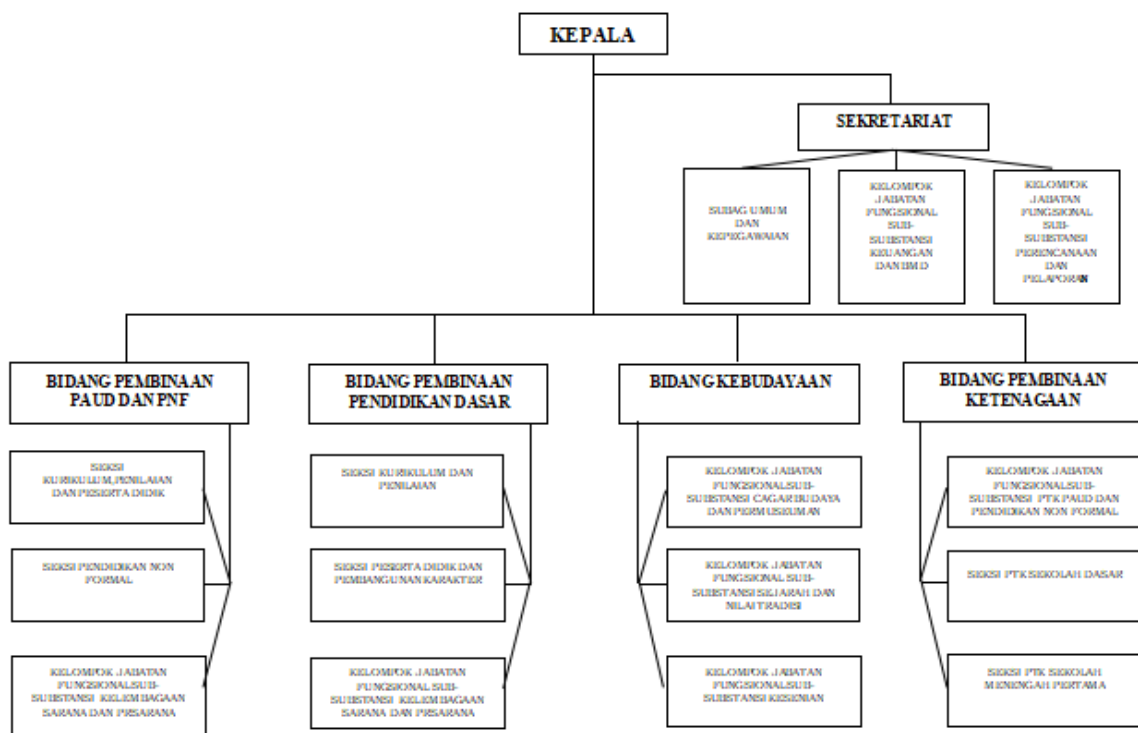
KEPALA

SEKRETARIAT

SUBAG UMUM DAN KEPEGAWAIAN

KELOMPOK JABATAN FUNGSIONAL SUB-SUBSTANSI KEUANGAN DAN BMD

KELOMPOK JABATAN FUNGSIONAL SUB-SUBSTANSI PERENCANAAN DAN PELAPORAN

BIDANG PEMBINAAN PAUD DAN PNF

SEKSI KURIKULUM,PENILAIAN DAN PESERTA DIDIK

SEKSI PENDIDIKAN NON FORMAL

KELOMPOK JABATAN FUNGSIONALSUB-SUBSTANSI KELEMBAGAAN SARANA DAN PRSARANA

BIDANG PEMBINAAN PENDIDIKAN DASAR

SEKSI KURIKULUM DAN PENILAIAN

SEKSI PESERTA DIDIK DAN PEMBANGUNAN KARAKTER

KELOMPOK JABATAN FUNGSIONAL SUB-SUBSTANSI KELEMBAGAAN SARANA DAN PRSARANA

BIDANG KEBUDAYAAN

KELOMPOK JABATAN FUNGSIONALSUB-SUBSTANSI CAGAR BUDAYA DAN PERMUSEUMAN

KELOMPOK JABATAN FUNGSIONAL SUB-SUBSTANSI SEJARAH DAN NILAI TRADISI

KELOMPOK JABATAN FUNGSIONALSUB-SUBSTANSI KESENIAN

BIDANG PEMBINAAN KETENAGAAN

KELOMPOK JABATAN FUNGSIONALSUB-SUBSTANSI PTK PAUD DAN PENDIDIKAN NON FORMAL

SEKSI PTK SEKOLAH DASAR

SEKSI PTK SEKOLAH MENENGAH PERTAMA